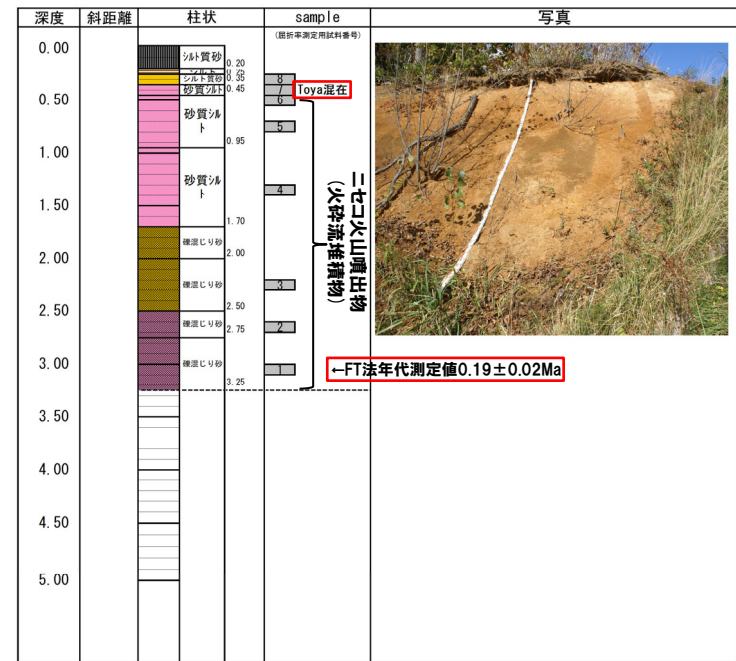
| 深度 | 斜距離 | 柱状 | sample | 写真 |
|---|---|---|---|---|

(屈折率測定用試料番号)

0.00
0.50
1.00
1.50
2.00
2.50
3.00
3.50
4.00
4.50
5.00

シルト質砂 0.20
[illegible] 0.25
シルト質砂 0.35
砂質シルト 0.45
砂質シルト 0.95
砂質シルト 1.70
礫混じり砂 2.00
礫混じり砂 2.50
礫混じり砂 2.75
礫混じり砂 3.25

8
7 Toya混在
6
5
4
3
2
1

ニセコ火山噴出物（火砕流堆積物）

←FT法年代測定値0.19±0.02Ma